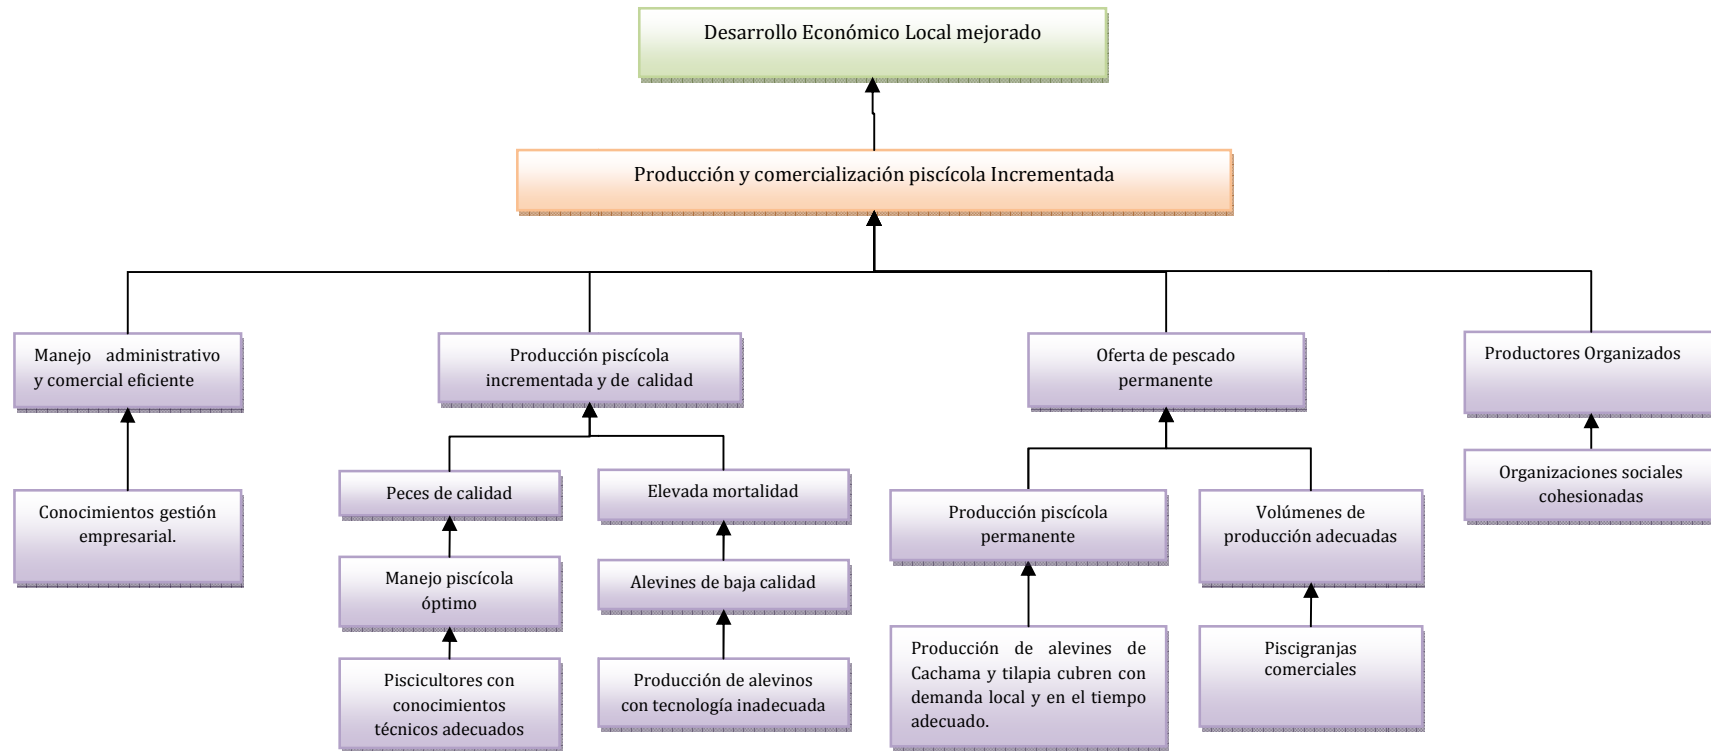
Desarrollo Económico Local mejorado

Producción y comercialización piscícola Incrementada

Manejo administrativo y comercial eficiente

Conocimientos gestión empresarial.

Producción piscícola incrementada y de calidad

Peces de calidad

Manejo piscícola óptimo

Piscicultores con conocimientos técnicos adecuados

Elevada mortalidad

Alevines de baja calidad

Producción de alevinos con tecnología inadecuada

Oferta de pescado permanente

Producción piscícola permanente

Producción de alevines de Cachama y tilapia cubren con demanda local y en el tiempo adecuado.

Volúmenes de producción adecuadas

Piscigranjas comerciales

Productores Organizados

Organizaciones sociales cohesionadas